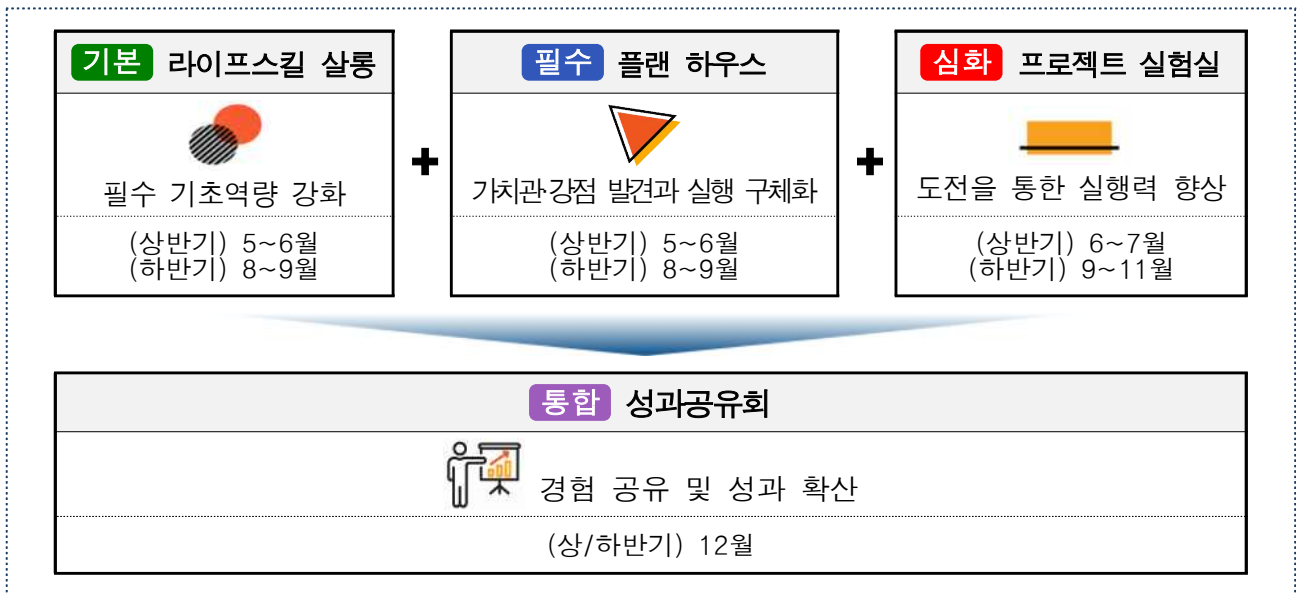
기본 라이프스킬 살롱

필수 기초역량 강화

(상반기) 5~6월
(하반기) 8~9월

+

필수 플랜 하우스

가치관·강점 발견과 실행 구체화

(상반기) 5~6월
(하반기) 8~9월

+

심화 프로젝트 실험실

도전을 통한 실행력 향상

(상반기) 6~7월
(하반기) 9~11월

통합 성과공유회

경험 공유 및 성과 확산

(상/하반기) 12월